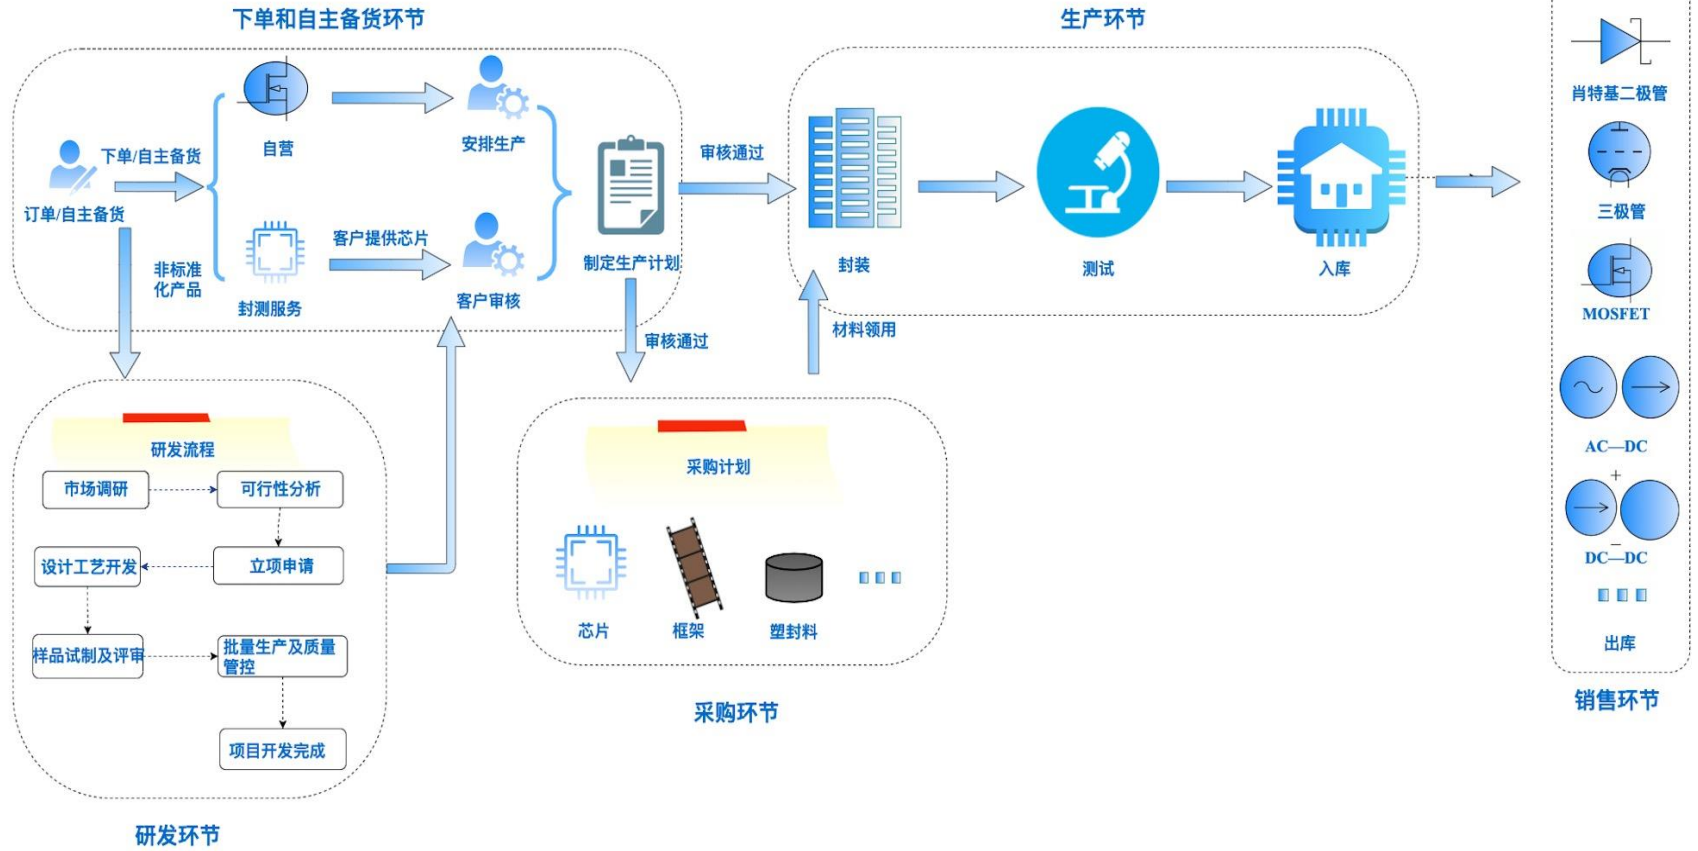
下单和自主备货环节

订单/自主备货

下单/自主备货

自营

安排生产

封测服务

客户提供芯片

客户审核

制定生产计划

非标准化产品

审核通过

生产环节

封装

测试

入库

材料领用

审核通过

研发流程

市场调研

可行性分析

立项申请

设计工艺开发

样品试制及评审

批量生产及质量管控

项目开发完成

研发环节

采购计划

芯片

框架

塑封料

采购环节

肖特基二极管

三极管

MOSFET

AC—DC

DC—DC

出库

销售环节